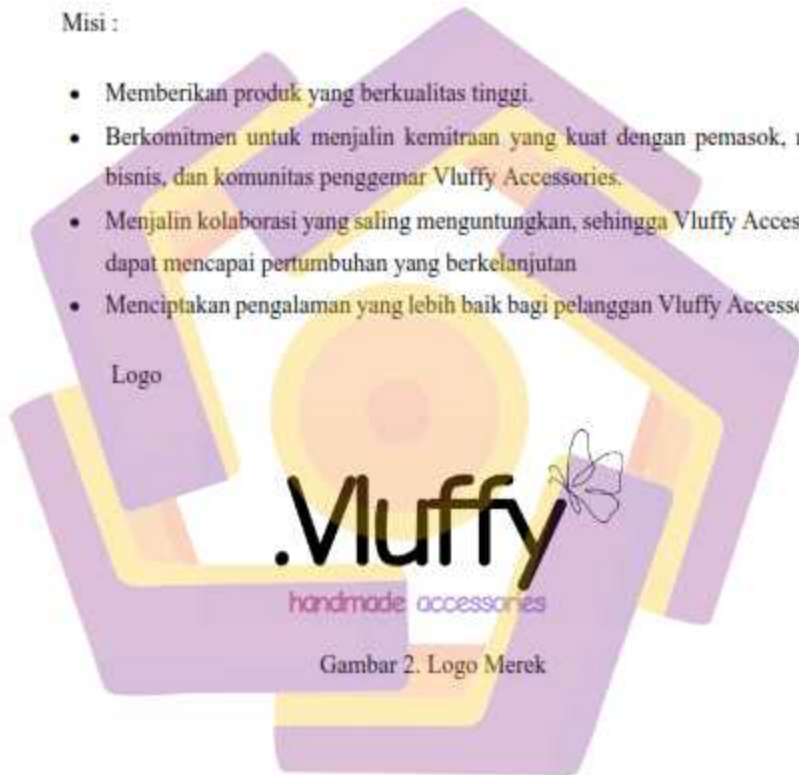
Misi :

- Memberikan produk yang berkualitas tinggi.
- Berkomitmen untuk menjalin kemitraan yang kuat dengan pemasok, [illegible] bisnis, dan komunitas penggemar Vluffy Accessories.
- Menjalin kolaborasi yang saling menguntungkan, sehingga Vluffy Acces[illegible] dapat mencapai pertumbuhan yang berkelanjutan
- Menciptakan pengalaman yang lebih baik bagi pelanggan Vluffy Access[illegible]

Logo

.Vluffy
handmade accessories

Gambar 2. Logo Merek